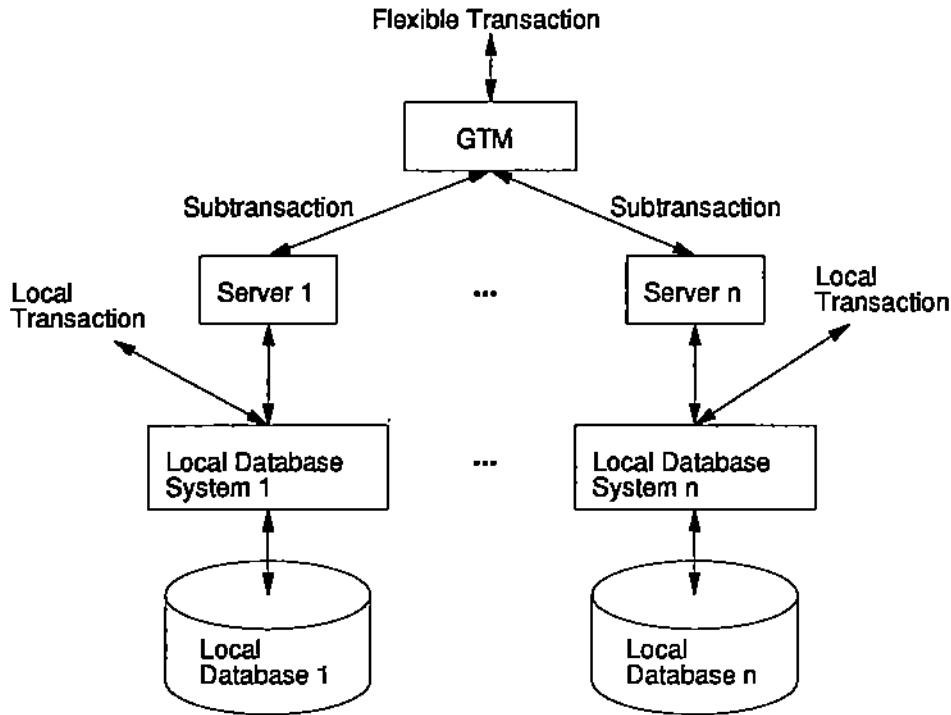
Flexible Transaction

GTM

Subtransaction

Subtransaction

Local Transaction

Server 1

...

Server n

Local Transaction

Local Database System 1

...

Local Database System n

Local Database 1

Local Database n